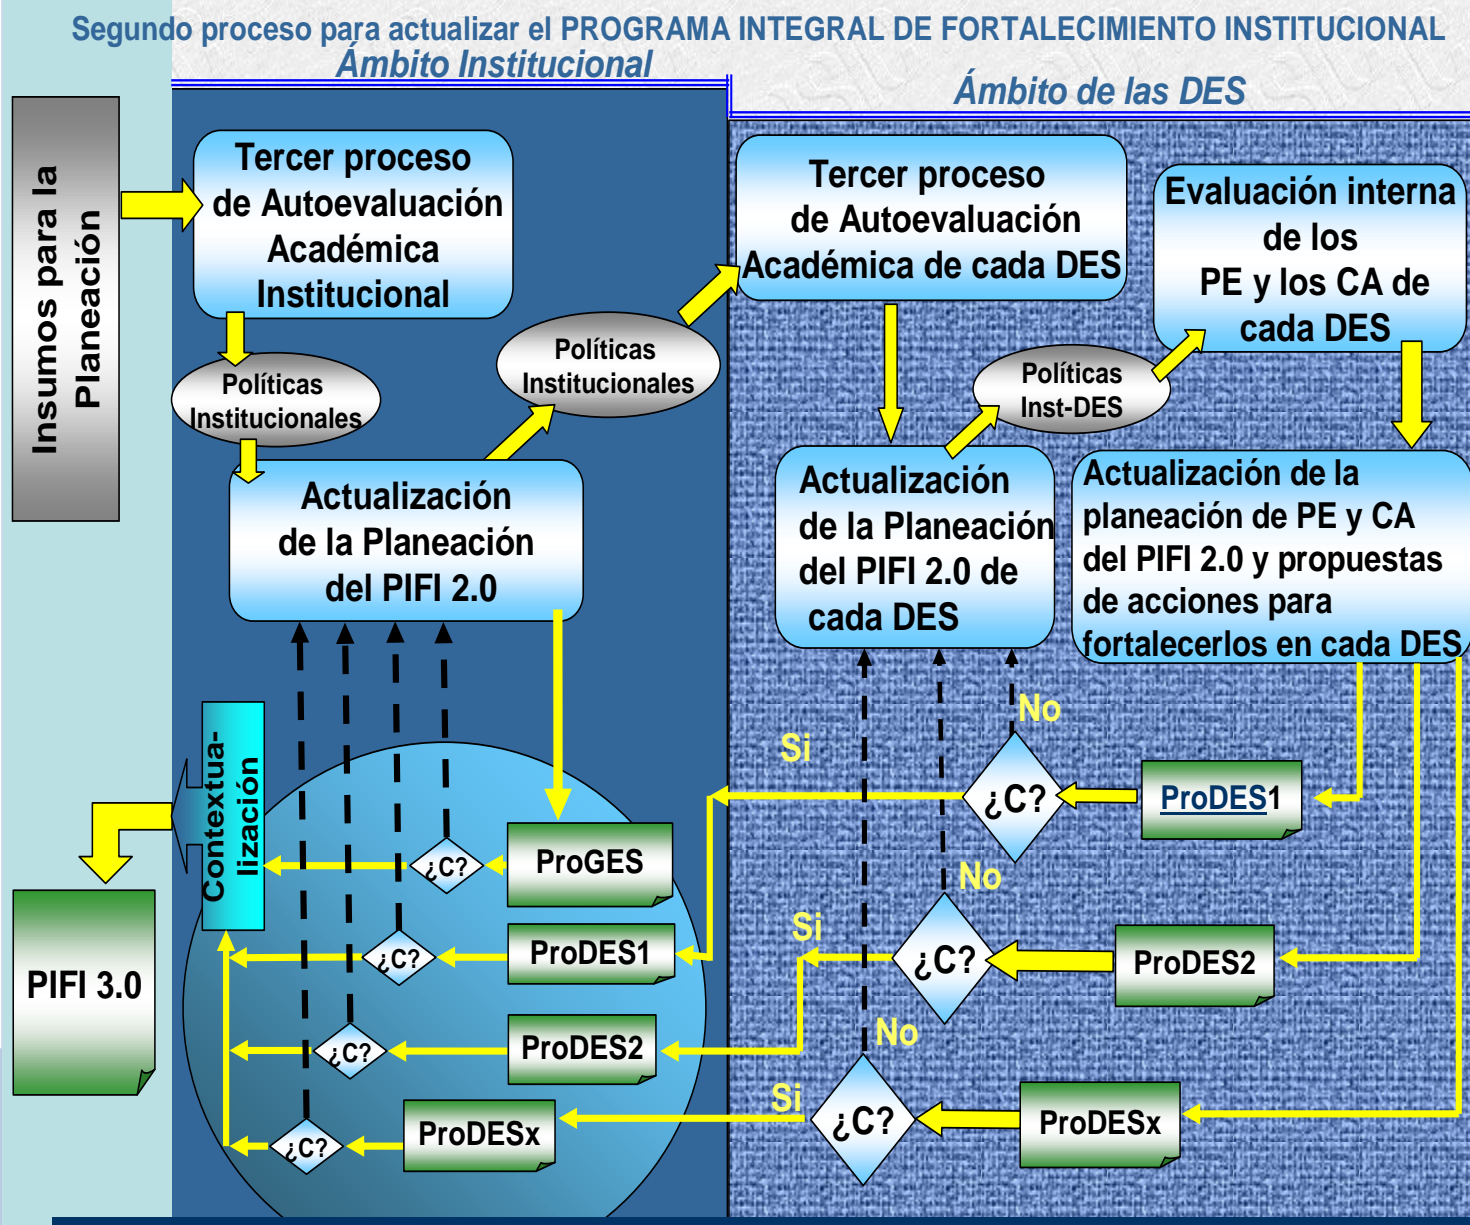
Segundo proceso para actualizar el PROGRAMA INTEGRAL DE FORTALECIMIENTO INSTITUCIONAL

Ámbito Institucional

Ámbito de las DES

Insumos para la Planeación

Tercer proceso de Autoevaluación Académica Institucional

Políticas Institucionales

Políticas Institucionales

Actualización de la Planeación del PIFI 2.0

Tercer proceso de Autoevaluación Académica de cada DES

Evaluación interna de los PE y los CA de cada DES

Políticas Inst-DES

Actualización de la Planeación del PIFI 2.0 de cada DES

Actualización de la planeación de PE y CA del PIFI 2.0 y propuestas de acciones para fortalecerlos en cada DES

Contextua-lización

PIFI 3.0

¿C?

ProGES

¿C?

ProDES1

¿C?

ProDES2

¿C?

ProDESx

No

Si

¿C?

ProDES1

No

Si

¿C?

ProDES2

No

Si

¿C?

ProDESx